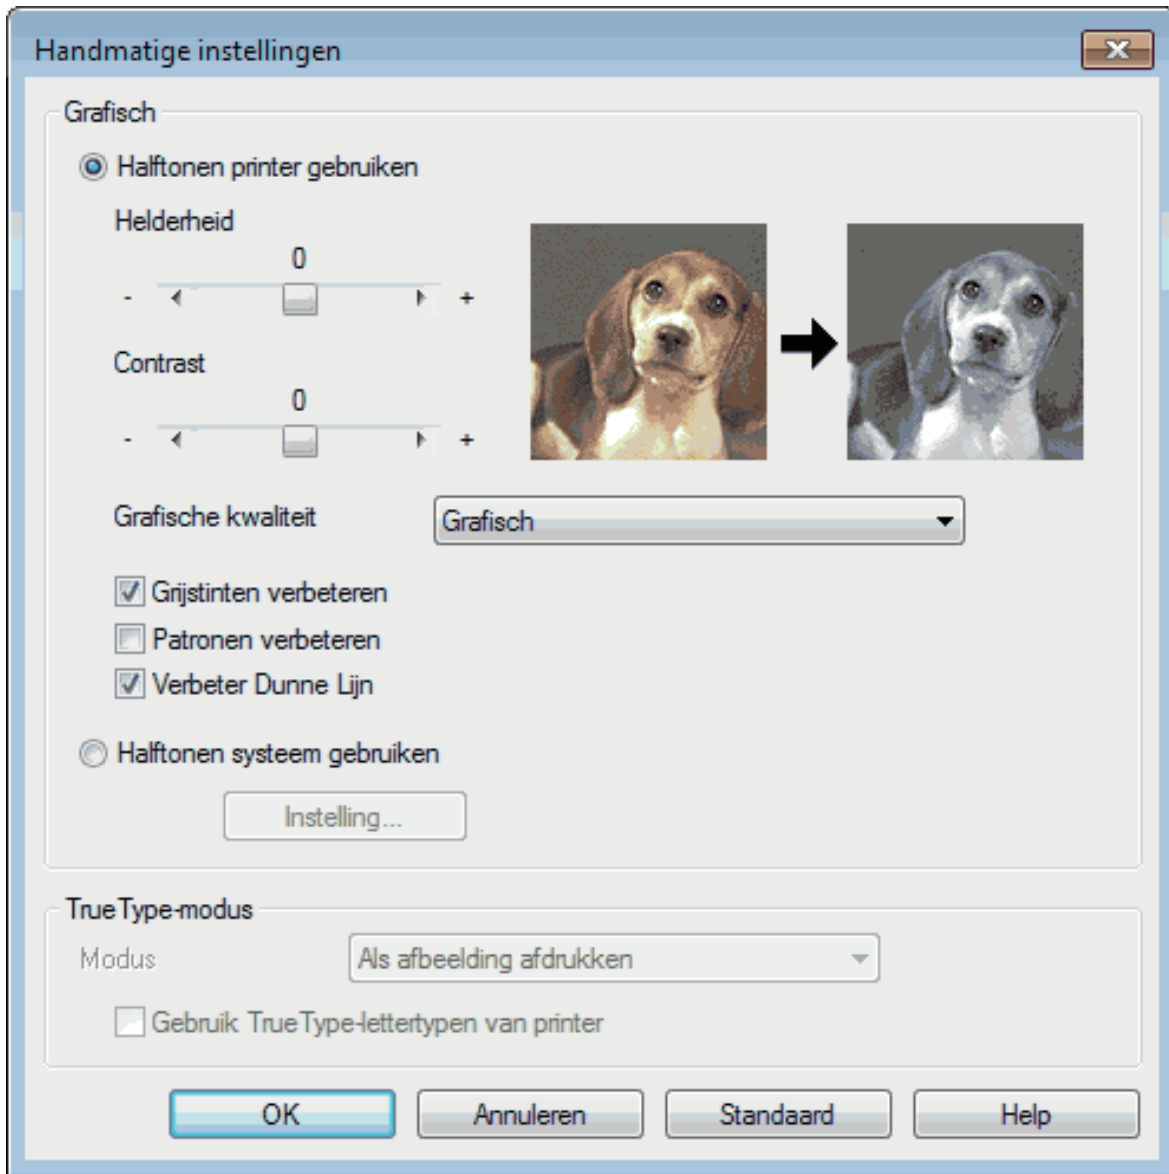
Handmatige instellingen

Grafisch

Halftonen printer gebruiken

Helderheid

0

- +

Contrast

0

- +

Grafische kwaliteit

Grafisch

Grijstinten verbeteren

Patronen verbeteren

Verbeter Dunne Lijn

Halftonen systeem gebruiken

Instelling...

True Type-modus

Modus

Als afbeelding afdrukken

Gebruik True Type-lettertypen van printer

OK

Annuleren

Standaard

Help